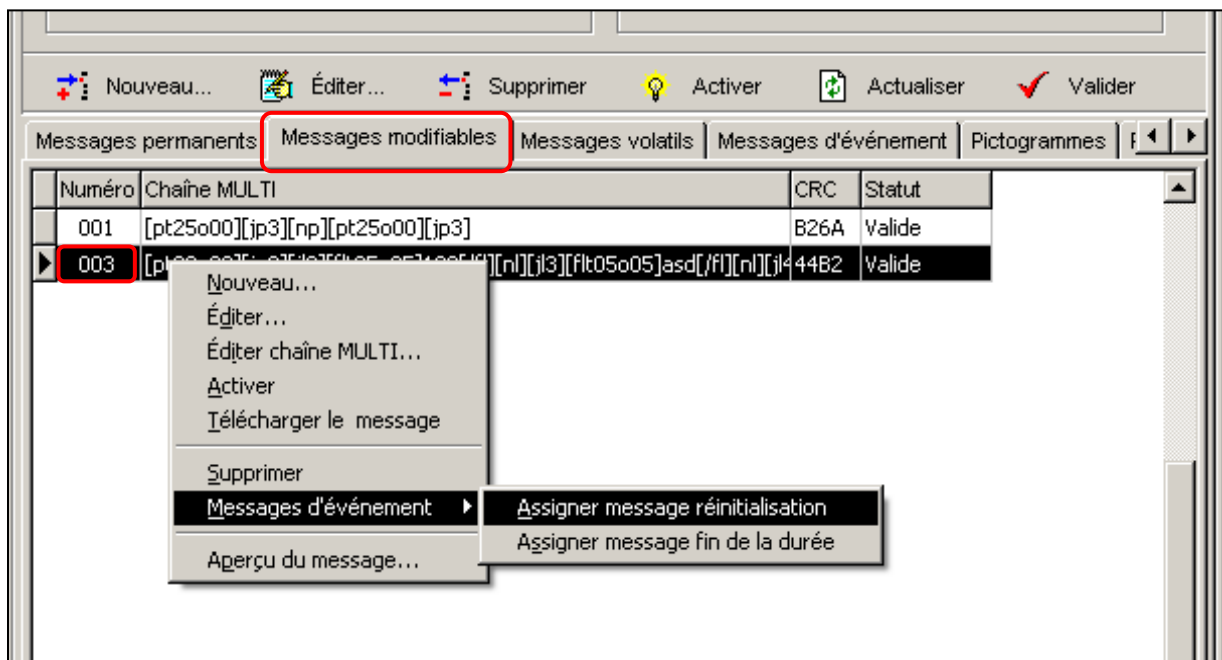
Nouveau... Éditer... Supprimer Activer Actualiser Valider

Messages permanents | Messages modifiables | Messages volatils | Messages d'événement | Pictogrammes | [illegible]

| Numéro | Chaîne MULTI | CRC | Statut |
|---|---|---|---|
| 001 | [pt25o00][jp3][np][pt25o00][jp3] | B26A | Valide |
| 003 | [pt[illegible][nl][jl3][flt05o05]asd[/fl][nl][jl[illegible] | 44B2 | Valide |

Nouveau...
Éditer...
Éditer chaîne MULTI...
Activer
Télécharger le message
Supprimer
Messages d'événement
Aperçu du message...

Assigner message réinitialisation
Assigner message fin de la durée